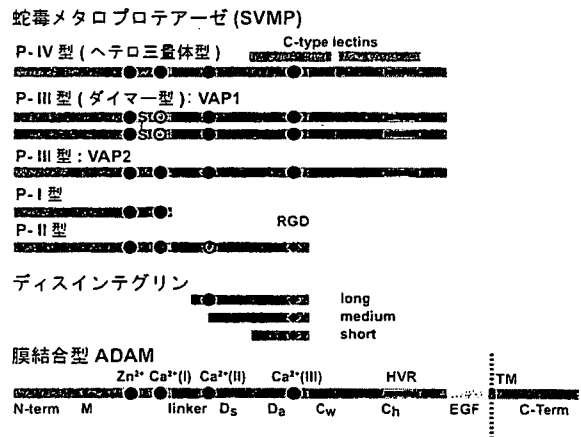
蛇毒メタロプロテアーゼ (SVMP)

P-IV 型 ( ヘテロ三量体型 )
C-type lectins

P-III 型 ( ダイマー型 ) : VAP1
S
S

P-III 型 : VAP2

P-I 型

P-II 型
RGD

ディスインテグリン
long
medium
short

膜結合型 ADAM
$Zn^{2+}$ $Ca^{2+}$(I) $Ca^{2+}$(II) $Ca^{2+}$(III) HVR TM
N-term M linker $D_s$ $D_a$ $C_w$ $C_h$ EGF C-Term